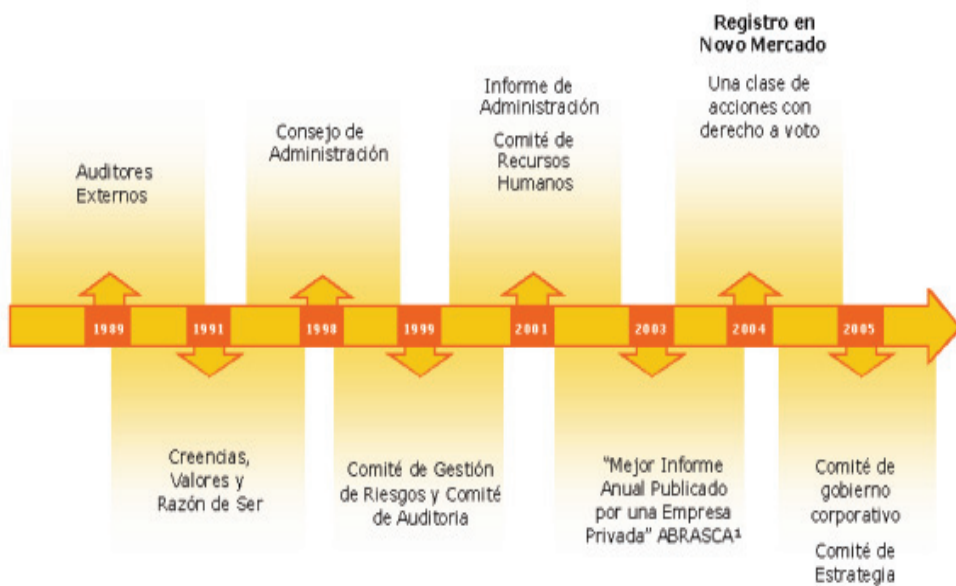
Auditores Externos

Consejo de Administración

Informe de Administración

Comité de Recursos Humanos

Registro en Novo Mercado

Una clase de acciones con derecho a voto

1989

1991

1998

1999

2001

2003

2004

2005

Creencias, Valores y Razón de Ser

Comité de Gestión de Riesgos y Comité de Auditoria

"Mejor Informe Anual Publicado por una Empresa Privada" ABRASCA¹

Comité de gobierno corporativo

Comité de Estrategia